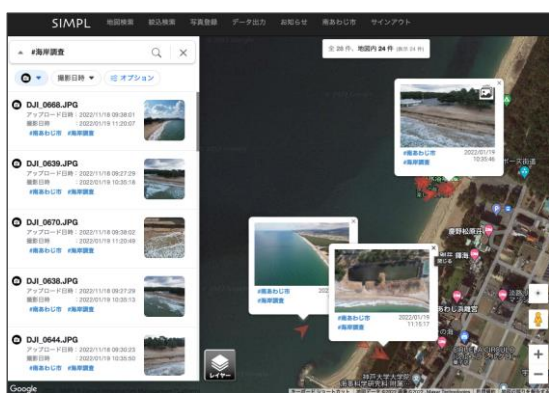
SIMPL 地図検索 絞込検索 写真登録 データ出力 お知らせ 南あわじ市 サインアウト

#海岸調査

撮影日時 オプション

全 28 件、地図内 24 件

DJI_0668.JPG
アップロード日時：2022/11/18 09:38:01
撮影日時：2022/01/19 11:20:07
#南あわじ市 #海岸調査

DJI_0639.JPG
アップロード日時：2022/11/18 09:27:29
撮影日時：2022/01/19 10:35:18
#南あわじ市 #海岸調査

DJI_0670.JPG
アップロード日時：2022/11/18 09:38:02
撮影日時：2022/01/19 11:20:49
#南あわじ市 #海岸調査

DJI_0638.JPG
アップロード日時：2022/11/18 09:27:29
撮影日時：2022/01/19 10:35:13
#南あわじ市 #海岸調査

DJI_0644.JPG
アップロード日時：2022/11/18 09:30:23
撮影日時：2022/01/19 10:35:50
#南あわじ市 #海岸調査

#南あわじ市
#海岸調査
2022/01/19
10:35:46

#南あわじ市
#海岸調査

#南あわじ市
#海岸調査
2022/01/19
11:15:17

慶野松原

レイヤー

Google